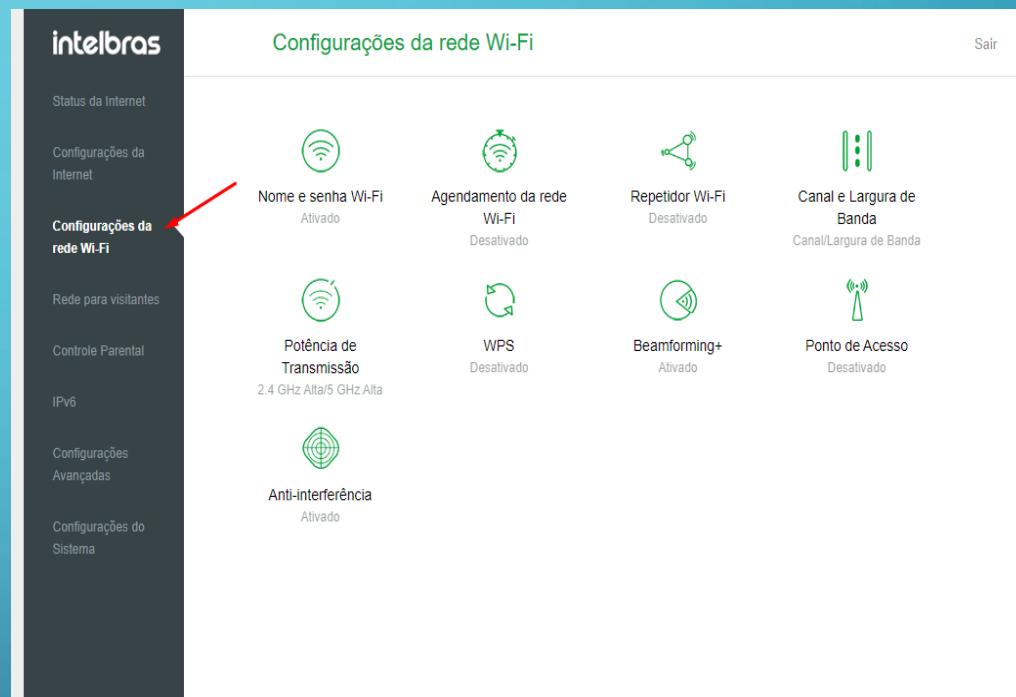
intelbras

Status da Internet

Configurações da Internet

Configurações da rede Wi-Fi

Rede para visitantes

Controle Parental

IPv6

Configurações Avançadas

Configurações do Sistema

Configurações da rede Wi-Fi

Sair

Nome e senha Wi-Fi
Ativado

Agendamento da rede Wi-Fi
Desativado

Repetidor Wi-Fi
Desativado

Canal e Largura de Banda
Canal/Largura de Banda

Potência de Transmissão
2.4 GHz Alta/5 GHz Alta

WPS
Desativado

Beamforming+
Ativado

Ponto de Acesso
Desativado

Anti-interferência
Ativado